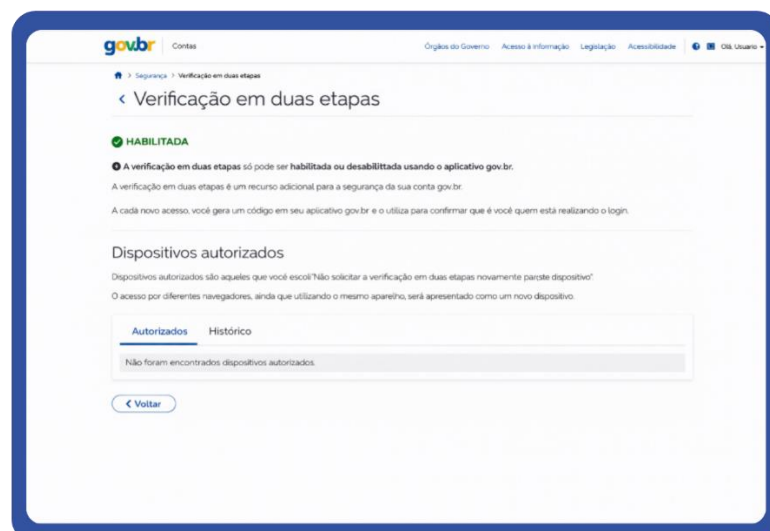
gov.br Contas

Órgãos do Governo Acesso à Informação Legislação Acessibilidade Olá, Usuario

> Segurança > Verificação em duas etapas

‹ Verificação em duas etapas

HABILITADA

A verificação em duas etapas só pode ser habilitada ou desabilittada usando o aplicativo gov.br.

A verificação em duas etapas é um recurso adicional para a segurança da sua conta gov.br.

A cada novo acesso, você gera um código em seu aplicativo gov.br e o utiliza para confirmar que é você quem está realizando o login.

Dispositivos autorizados

Dispositivos autorizados são aqueles que você escoli "Não solicitar a verificação em duas etapas novamente parste dispositivo".

O acesso por diferentes navegadores, ainda que utilizando o mesmo aparelho, será apresentado como um novo dispositivo.

Autorizados Histórico

Não foram encontrados dispositivos autorizados.

‹ Voltar